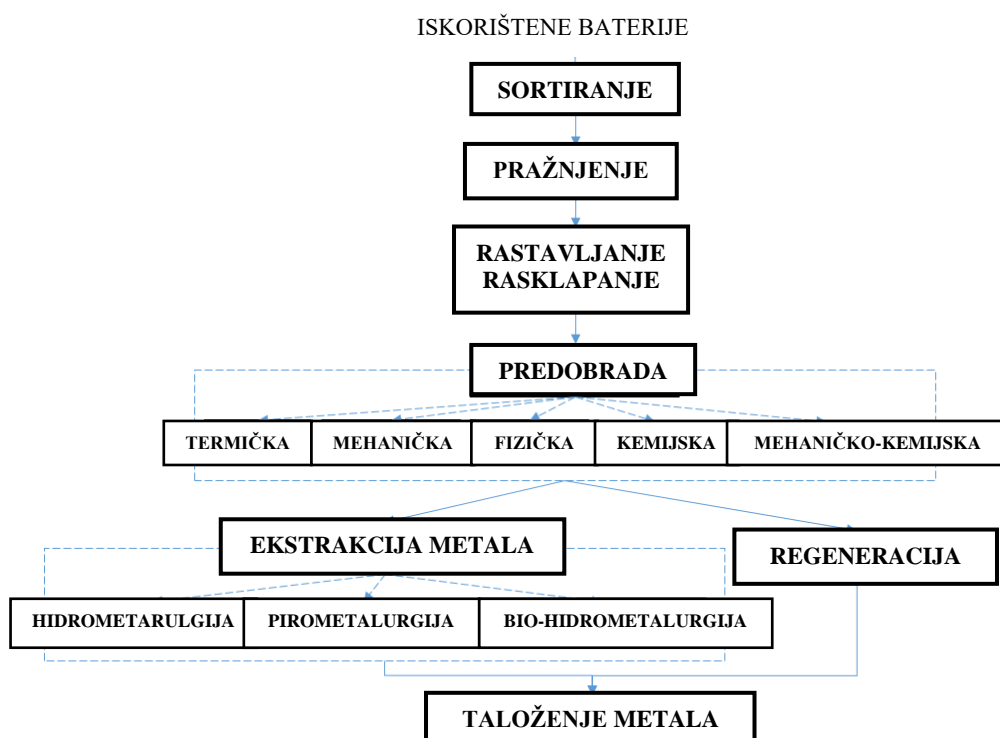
ISKORIŠTENE BATERIJE

SORTIRANJE

PRAŽNJENJE

RASTAVLJANJE
RASKLAPANJE

PREDOBRADA

TERMIČKA
MEHANIČKA
FIZIČKA
KEMIJSKA
MEHANIČKO-KEMIJSKA

EKSTRAKCIJA METALA

REGENERACIJA

HIDROMETARULGIJA
PIROMETALURGIJA
BIO-HIDROMETALURGIJA

TALOŽENJE METALA